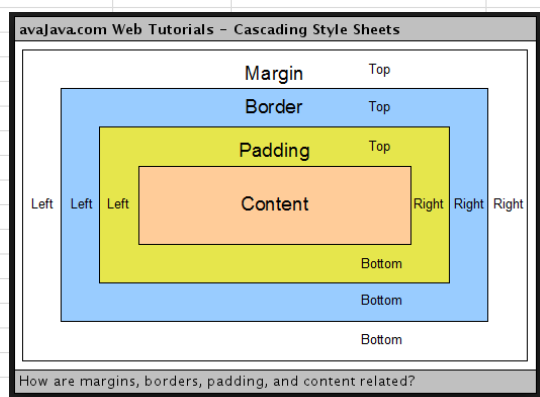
avaJava.com Web Tutorials - Cascading Style Sheets

Margin
Top

Border
Top

Padding
Top

Left Left Left
Content
Right Right Right

Bottom

Bottom

Bottom

How are margins, borders, padding, and content related?